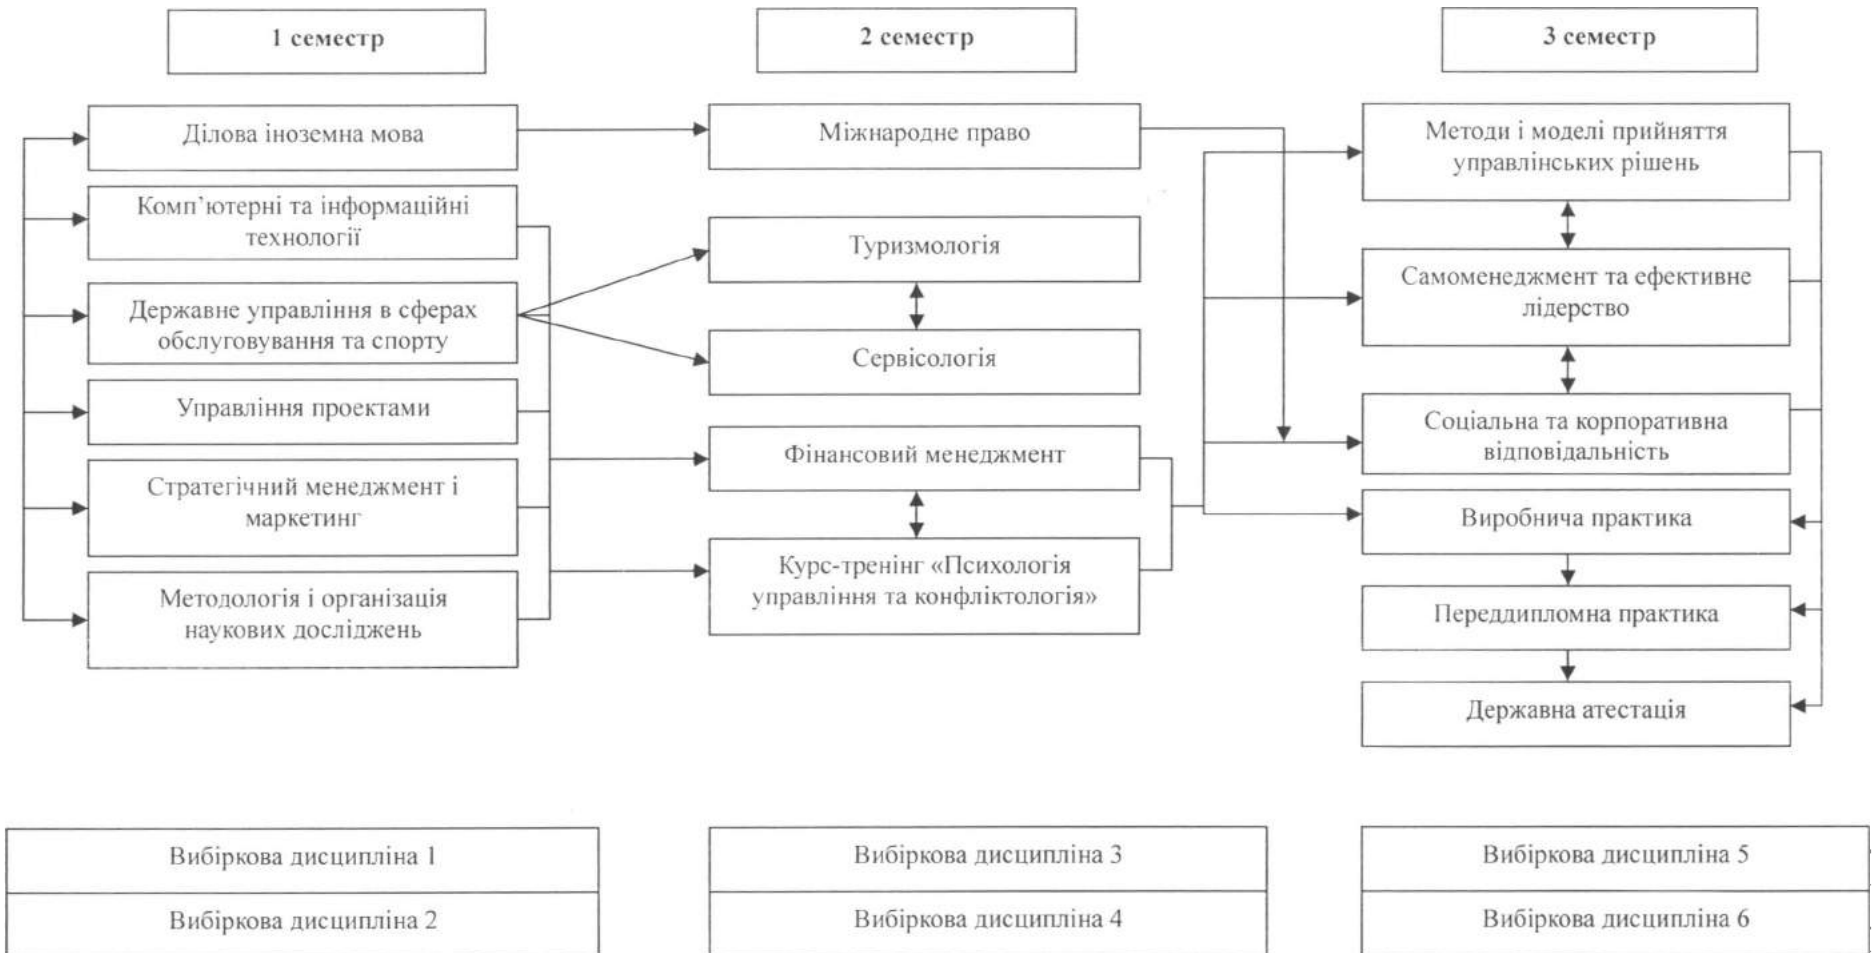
1 семестр

2 семестр

3 семестр

Ділова іноземна мова

Комп'ютерні та інформаційні технології

Державне управління в сферах обслуговування та спорту

Управління проектами

Стратегічний менеджмент і маркетинг

Методологія і організація наукових досліджень

Міжнародне право

Туризмологія

Сервісологія

Фінансовий менеджмент

Курс-тренінг «Психологія управління та конфліктологія»

Методи і моделі прийняття управлінських рішень

Самоменеджмент та ефективне лідерство

Соціальна та корпоративна відповідальність

Виробнича практика

Переддипломна практика

Державна атестація

Вибіркова дисципліна 1

Вибіркова дисципліна 2

Вибіркова дисципліна 3

Вибіркова дисципліна 4

Вибіркова дисципліна 5

Вибіркова дисципліна 6